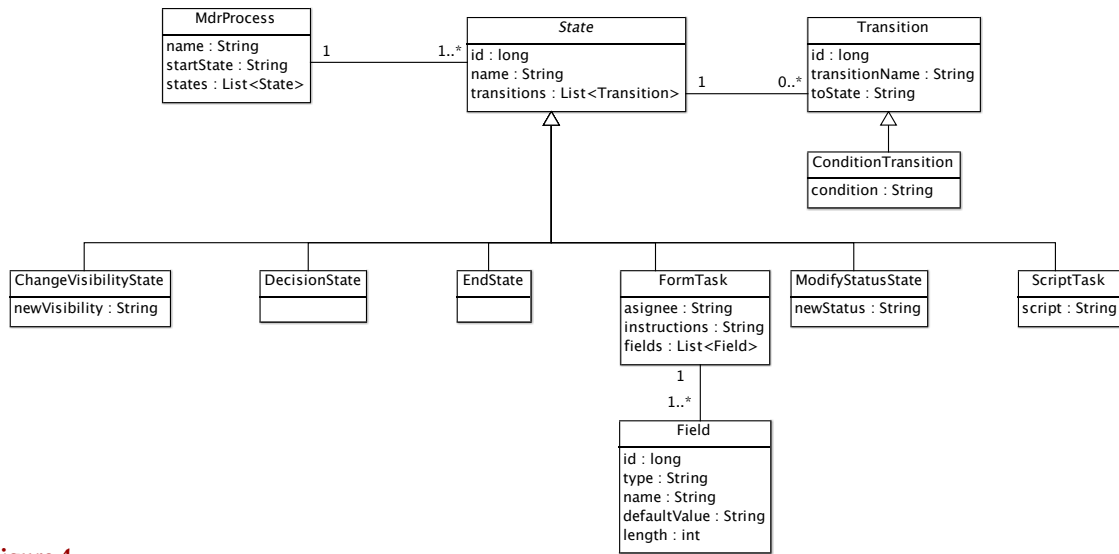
MdrProcess
name : String
startState : String
states : List<State>

1

1..*

State
id : long
name : String
transitions : List<Transition>

1

0..*

Transition
id : long
transitionName : String
toState : String

ConditionTransition
condition : String

ChangeVisibilityState
newVisibility : String

DecisionState

EndState

FormTask
asignee : String
instructions : String
fields : List<Field>

ModifyStatusState
newStatus : String

ScriptTask
script : String

1

1..*

Field
id : long
type : String
name : String
defaultValue : String
length : int

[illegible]igure 1